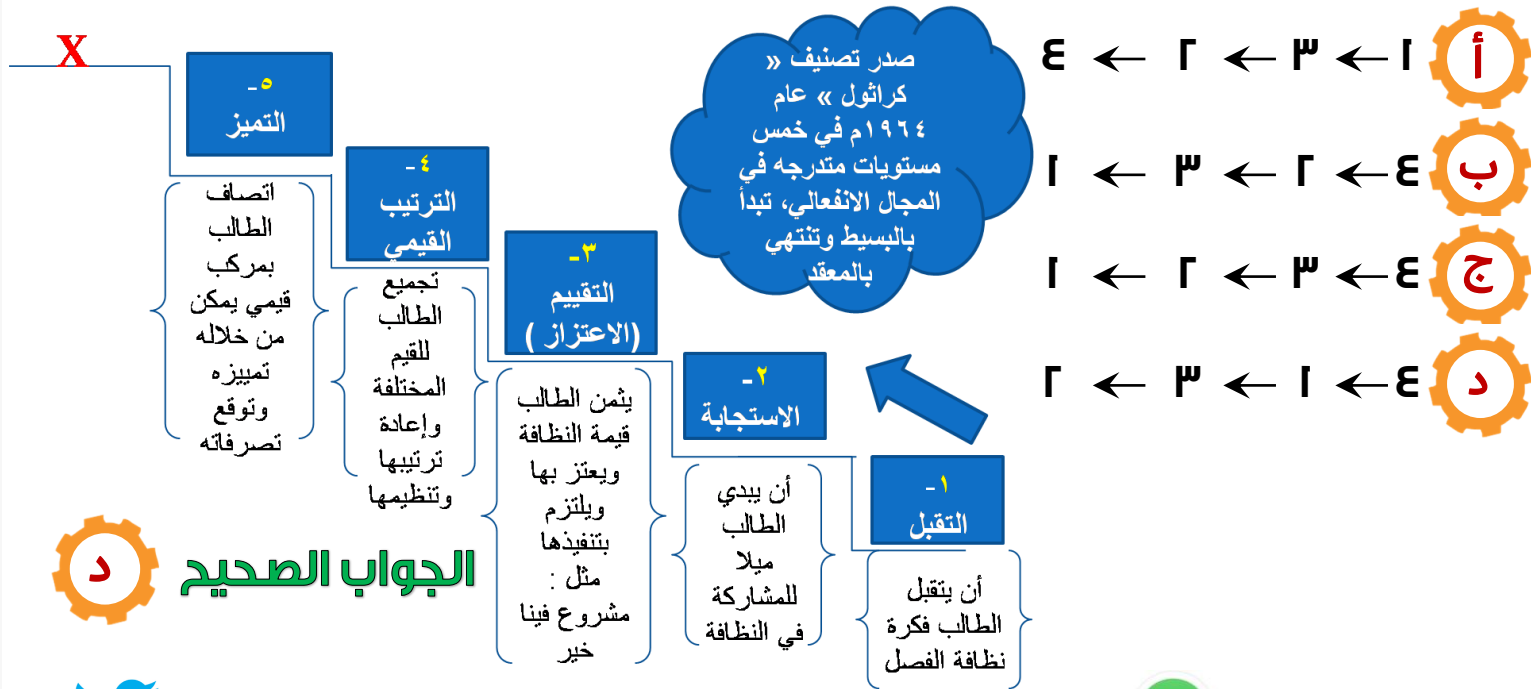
أ ١ ← ٣ ← ٢ ← ٤

ب ٤ ← ٢ ← ٣ ← ١

ج ٤ ← ٣ ← ٢ ← ١

د ٤ ← ١ ← ٣ ← ٢

صدر تصنيف « كراثول » عام ١٩٦٤م في خمس مستويات متدرجه في المجال الانفعالي، تبدأ بالبسيط وتنتهي بالمعقد

X

٥- التميز

اتصاف الطالب بمركب قيمي يمكن من خلاله تمييزه وتوقع تصرفاته

٤- الترتيب القيمي

تجميع الطالب للقيم المختلفة وإعادة ترتيبها وتنظيمها

٣- التقييم (الاعتزاز)

يثمن الطالب قيمة النظافة ويعتز بها ويلتزم بتنفيذها مثل : مشروع فينا خير

٢- الاستجابة

أن يبدي الطالب ميلا للمشاركة في النظافة

١- التقبل

أن يتقبل الطالب فكرة نظافة الفصل

د الجواب الصحيح